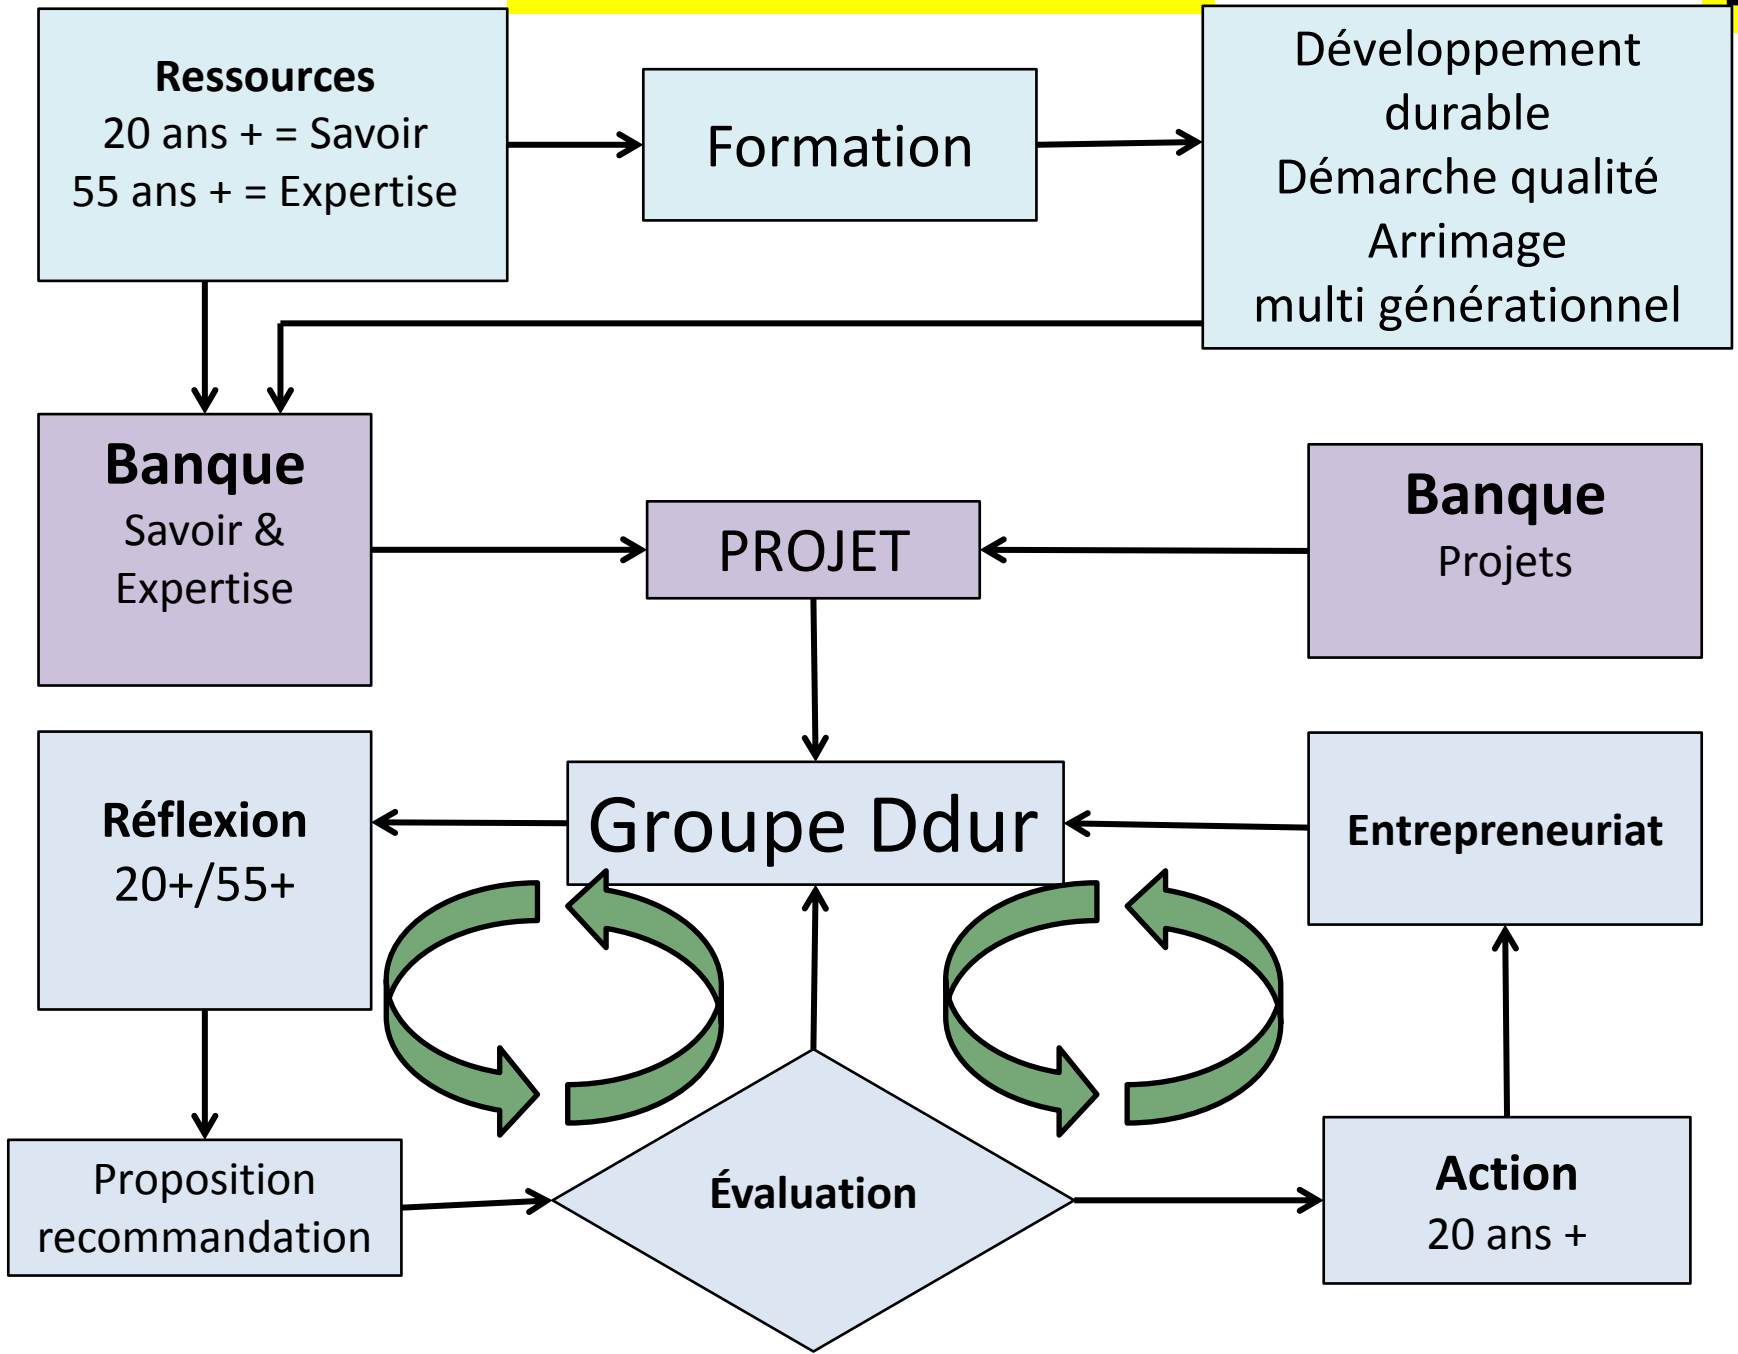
Ressources
20 ans + = Savoir
55 ans + = Expertise

Formation

Développement durable
Démarche qualité
Arrimage multi générationnel

Banque
Savoir & Expertise

PROJET

Banque
Projets

Réflexion
20+/55+

Groupe Ddur

Entrepreneuriat

Proposition recommandation

Évaluation

Action
20 ans +